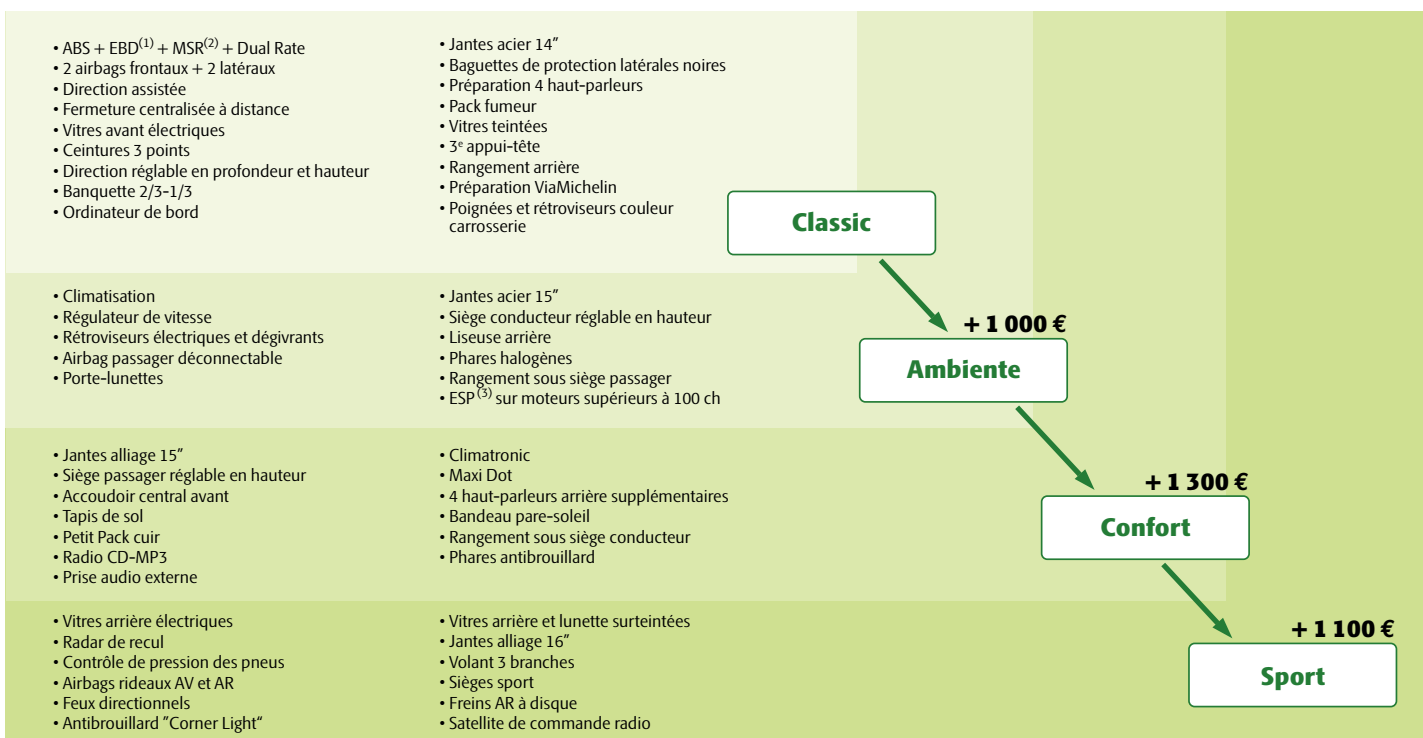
• ABS + EBD$^{(1)}$ + MSR$^{(2)}$ + Dual Rate
• 2 airbags frontaux + 2 latéraux
• Direction assistée
• Fermeture centralisée à distance
• Vitres avant électriques
• Ceintures 3 points
• Direction réglable en profondeur et hauteur
• Banquette 2/3-1/3
• Ordinateur de bord

• Jantes acier 14″
• Baguettes de protection latérales noires
• Préparation 4 haut-parleurs
• Pack fumeur
• Vitres teintées
• 3$^{e}$ appui-tête
• Rangement arrière
• Préparation ViaMichelin
• Poignées et rétroviseurs couleur carrosserie

Classic

• Climatisation
• Régulateur de vitesse
• Rétroviseurs électriques et dégivrants
• Airbag passager déconnectable
• Porte-lunettes

• Jantes acier 15″
• Siège conducteur réglable en hauteur
• Liseuse arrière
• Phares halogènes
• Rangement sous siège passager
• ESP$^{(3)}$ sur moteurs supérieurs à 100 ch

+ 1 000 €

Ambiente

• Jantes alliage 15″
• Siège passager réglable en hauteur
• Accoudoir central avant
• Tapis de sol
• Petit Pack cuir
• Radio CD-MP3
• Prise audio externe

• Climatronic
• Maxi Dot
• 4 haut-parleurs arrière supplémentaires
• Bandeau pare-soleil
• Rangement sous siège conducteur
• Phares antibrouillard

+ 1 300 €

Confort

• Vitres arrière électriques
• Radar de recul
• Contrôle de pression des pneus
• Airbags rideaux AV et AR
• Feux directionnels
• Antibrouillard "Corner Light"

• Vitres arrière et lunette surteintées
• Jantes alliage 16″
• Volant 3 branches
• Sièges sport
• Freins AR à disque
• Satellite de commande radio

+ 1 100 €

Sport